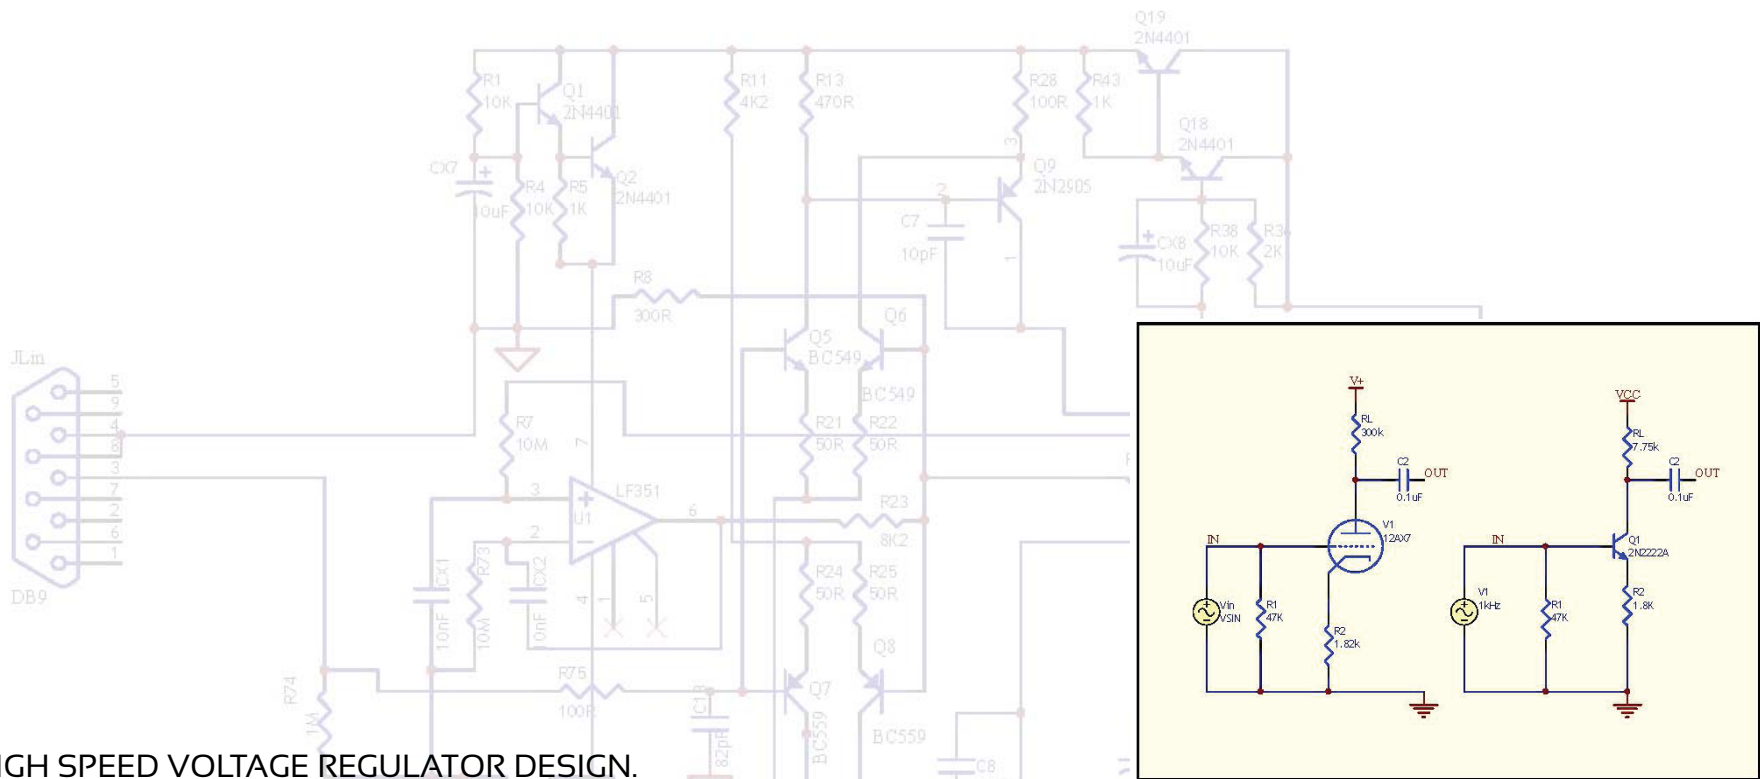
Q19
2N4401
R1
10K
Q1
2N4401
R11
4K2
R13
470R
R28
100R
R43
1K
Q18
2N4401
CX7
10uF
R4
10K
R5
1K
Q2
2N4401
3
Q9
2N2905
2
C7
10pF
1
CX8
10uF
R38
10K
R3
2K
R8
300R
Q5
BC549
Q6
BC549
JLin
5
9
4
8
3
7
2
6
1
DB9
R7
10M
7
R21
50R
R22
50R
3
LF351
U1
6
R23
8K2
2
CX1
10nF
R73
10M
CX2
10nF
4
1
5
R24
50R
R25
50R
Q8
R74
1M
R75
100R
C13
82pF
Q7
BC559
BC559
C8
IGH SPEED VOLTAGE REGULATOR DESIGN.

V+
RL
300k
C2
0.1uF
OUT
IN
V1
12AX7
Vin
VSIN
R1
47K
R2
1.82k

VCC
RL
7.75k
C2
0.1uF
OUT
IN
Q1
2N2222A
V1
1kHz
R1
47K
R2
1.8K